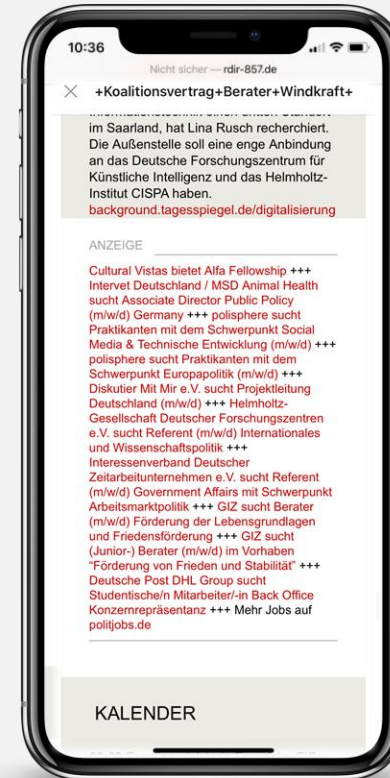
10:36

Nicht sicher — rdir-857.de

+Koalitionsvertrag+Berater+Windkraft+

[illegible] im Saarland, hat Lina Rusch recherchiert. Die Außenstelle soll eine enge Anbindung an das Deutsche Forschungszentrum für Künstliche Intelligenz und das Helmholtz-Institut CISPA haben. background.tagesspiegel.de/digitalisierung

ANZEIGE

Cultural Vistas bietet Alfa Fellowship +++ Intervet Deutschland / MSD Animal Health sucht Associate Director Public Policy (m/w/d) Germany +++ polisphere sucht Praktikanten mit dem Schwerpunkt Social Media & Technische Entwicklung (m/w/d) +++ polisphere sucht Praktikanten mit dem Schwerpunkt Europapolitik (m/w/d) +++ Diskutier Mit Mir e.V. sucht Projektleitung Deutschland (m/w/d) +++ Helmholtz-Gesellschaft Deutscher Forschungszentren e.V. sucht Referent (m/w/d) Internationales und Wissenschaftspolitik +++ Interessenverband Deutscher Zeitarbeitunternehmen e.V. sucht Referent (m/w/d) Government Affairs mit Schwerpunkt Arbeitsmarktpolitik +++ GIZ sucht Berater (m/w/d) Förderung der Lebensgrundlagen und Friedensförderung +++ GIZ sucht (Junior-) Berater (m/w/d) im Vorhaben "Förderung von Frieden und Stabilität" +++ Deutsche Post DHL Group sucht Studentische/n Mitarbeiter/-in Back Office Konzernrepräsentanz +++ Mehr Jobs auf politjobs.de

KALENDER

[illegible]